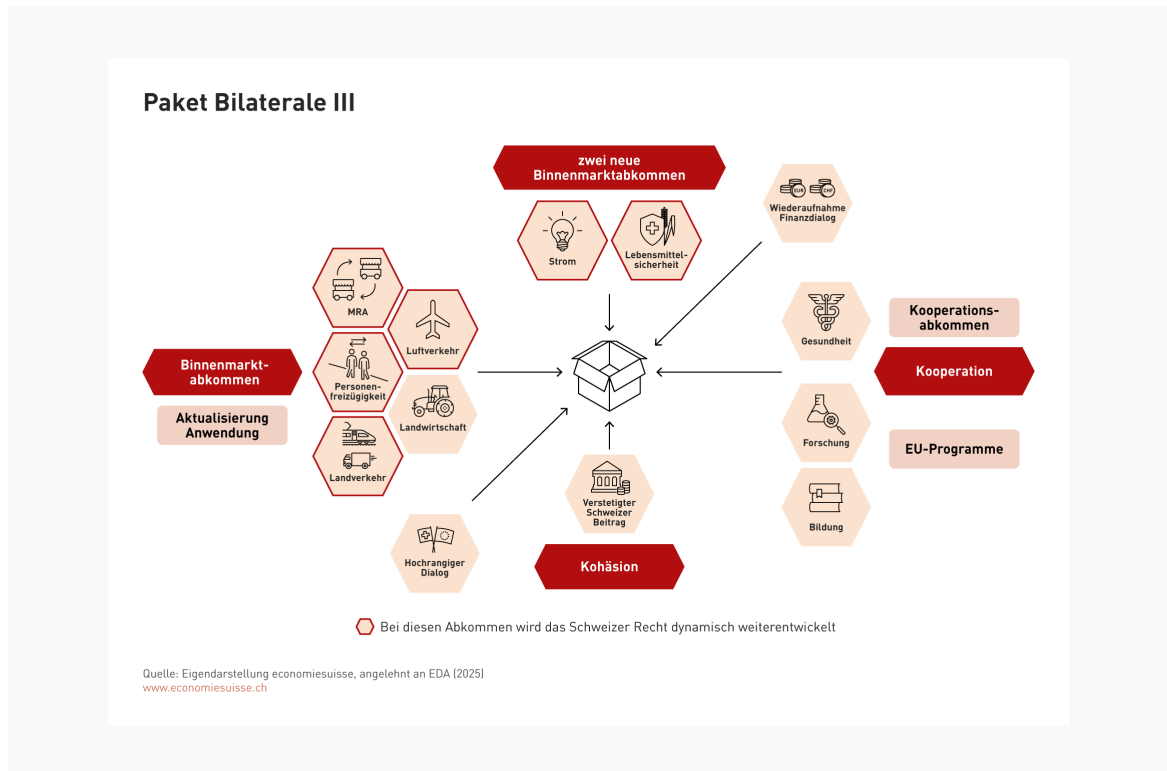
Paket Bilaterale III

zwei neue Binnenmarktabkommen

Strom

Lebensmittelsicherheit

Wiederaufnahme Finanzdialog

EUR CHF

MRA

Luftverkehr

Personenfreizügigkeit

Landwirtschaft

Landverkehr

Binnenmarktabkommen

Aktualisierung Anwendung

Gesundheit

Kooperationsabkommen

Kooperation

Forschung

EU-Programme

Bildung

Verstetigter Schweizer Beitrag

Hochrangiger Dialog

Kohäsion

Bei diesen Abkommen wird das Schweizer Recht dynamisch weiterentwickelt

Quelle: Eigendarstellung economiesuisse, angelehnt an EDA (2025)
www.economiesuisse.ch